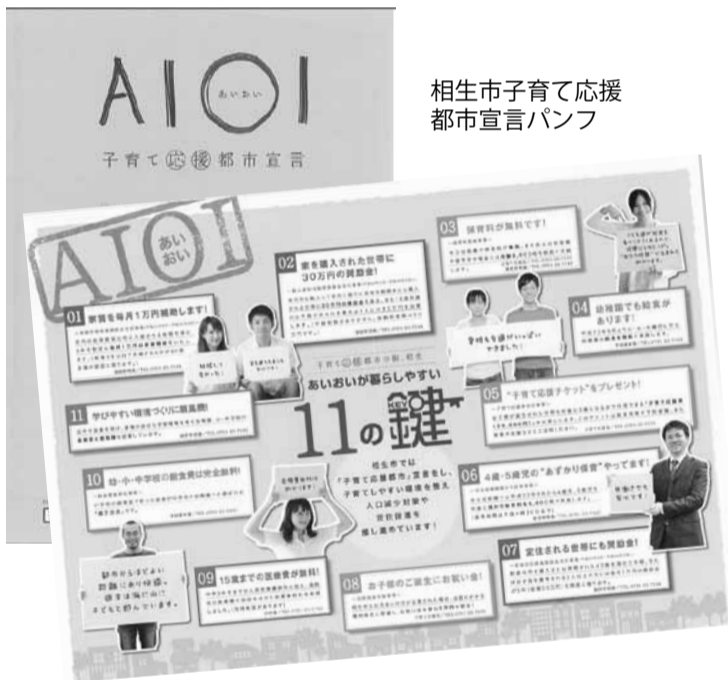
AIOI
あいおい
子育て応援都市宣言

相生市子育て応援都市宣言パンフ

AIOI
あいおい

01 家賃を毎月1万円補助します!
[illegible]

02 家を購入された世帯に30万円の奨励金!
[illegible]

03 保育料が無料です!
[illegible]

04 幼稚園でも給食があります!
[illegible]

子育て応援都市 相生
あいおいが暮らしやすい
11の鍵

05 "子育て応援チケット"をプレゼント!
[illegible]

11 学びやすい環境づくりに最essential重点!
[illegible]

10 幼・小・中学校の給食費は完全無料!
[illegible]

相生市では「子育て応援都市」宣言をし、子育てしやすい環境を整え人口減少対策や定住促進を推し進めています!

06 4歳・5歳児の"あずかり保育"やってます!
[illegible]

09 15歳までの医療費が無料!
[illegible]

08 お子様のご誕生にお祝い金!
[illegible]

07 定住される世帯にも奨励金!
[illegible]

都市からきたけど、自然に癒され、便利で住みやすい!子どもと住んでいます。